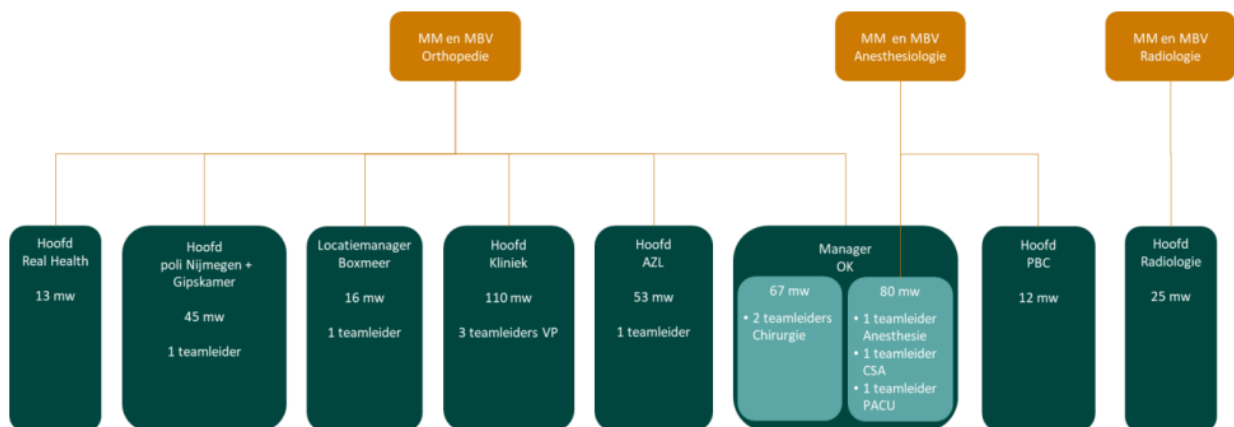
MM en MBV
Orthopedie

MM en MBV
Anesthesiologie

MM en MBV
Radiologie

Hoofd
Real Health

13 mw

Hoofd
poli Nijmegen + Gipskamer

45 mw

1 teamleider

Locatiemanager
Boxmeer

16 mw

1 teamleider

Hoofd
Kliniek

110 mw

3 teamleiders VP

Hoofd
AZL

53 mw

1 teamleider

Manager
OK

67 mw

• 2 teamleiders Chirurgie

80 mw

• 1 teamleider Anesthesie
• 1 teamleider CSA
• 1 teamleider PACU

Hoofd
PBC

12 mw

Hoofd
Radiologie

25 mw